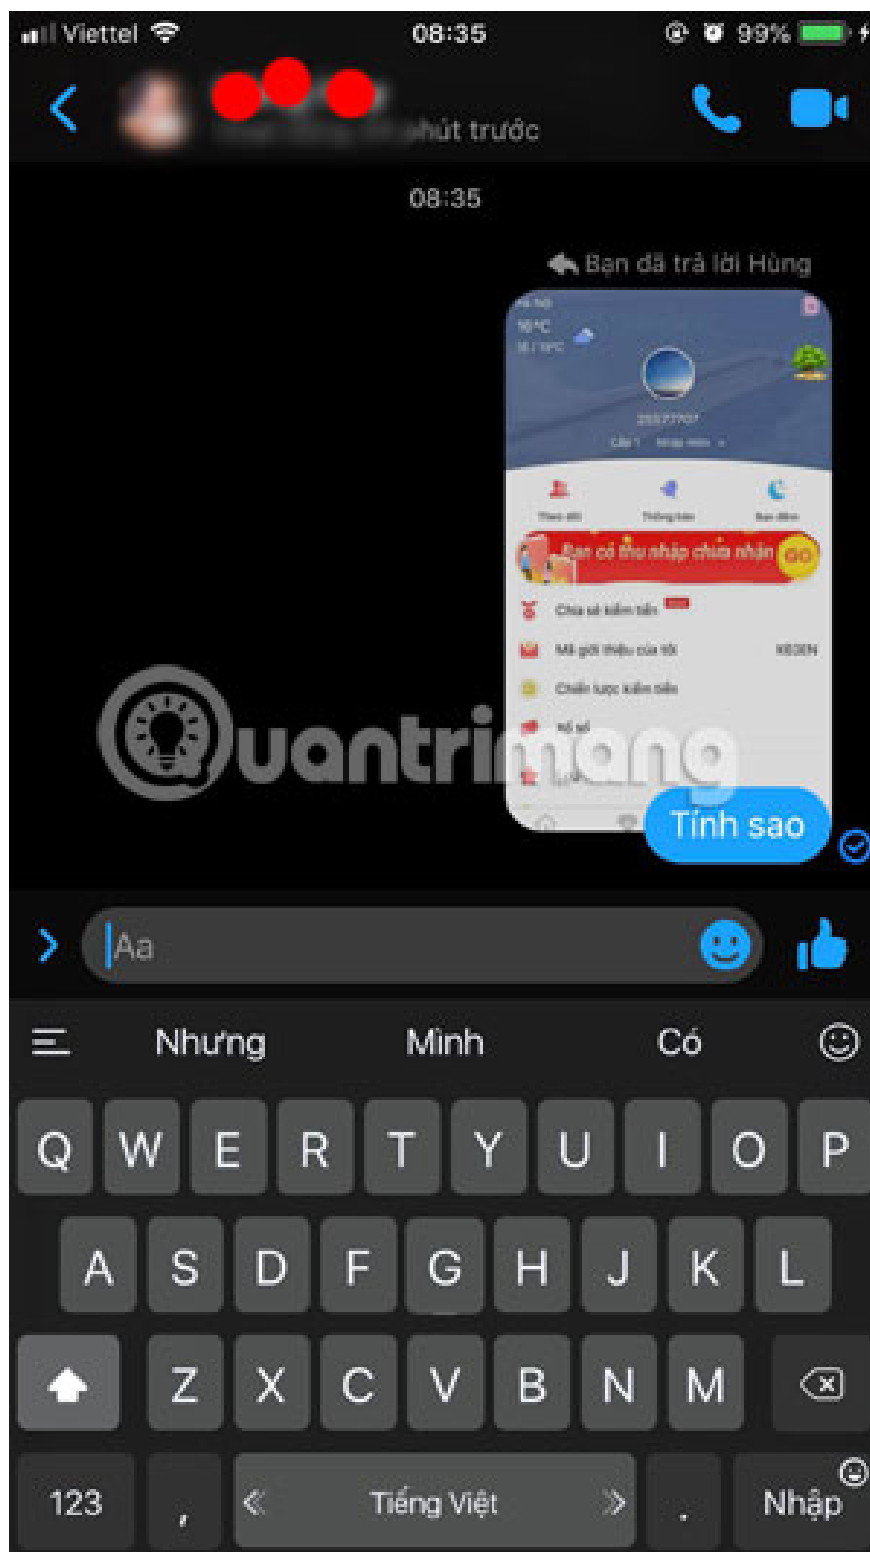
Viettel 08:35 99%

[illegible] phút trước

08:35

Bạn đã trả lời Hùng

16°C

Bạn có thu nhập chưa nhận GO

Chia sẻ kiếm tiền

Mã giới thiệu của tôi

Chiến lược kiếm tiền

Tính sao

Quantrimang

Aa

Nhưng Mình Có

Q W E R T Y U I O P

A S D F G H J K L

Z X C V B N M

123 , Tiếng Việt . Nhập